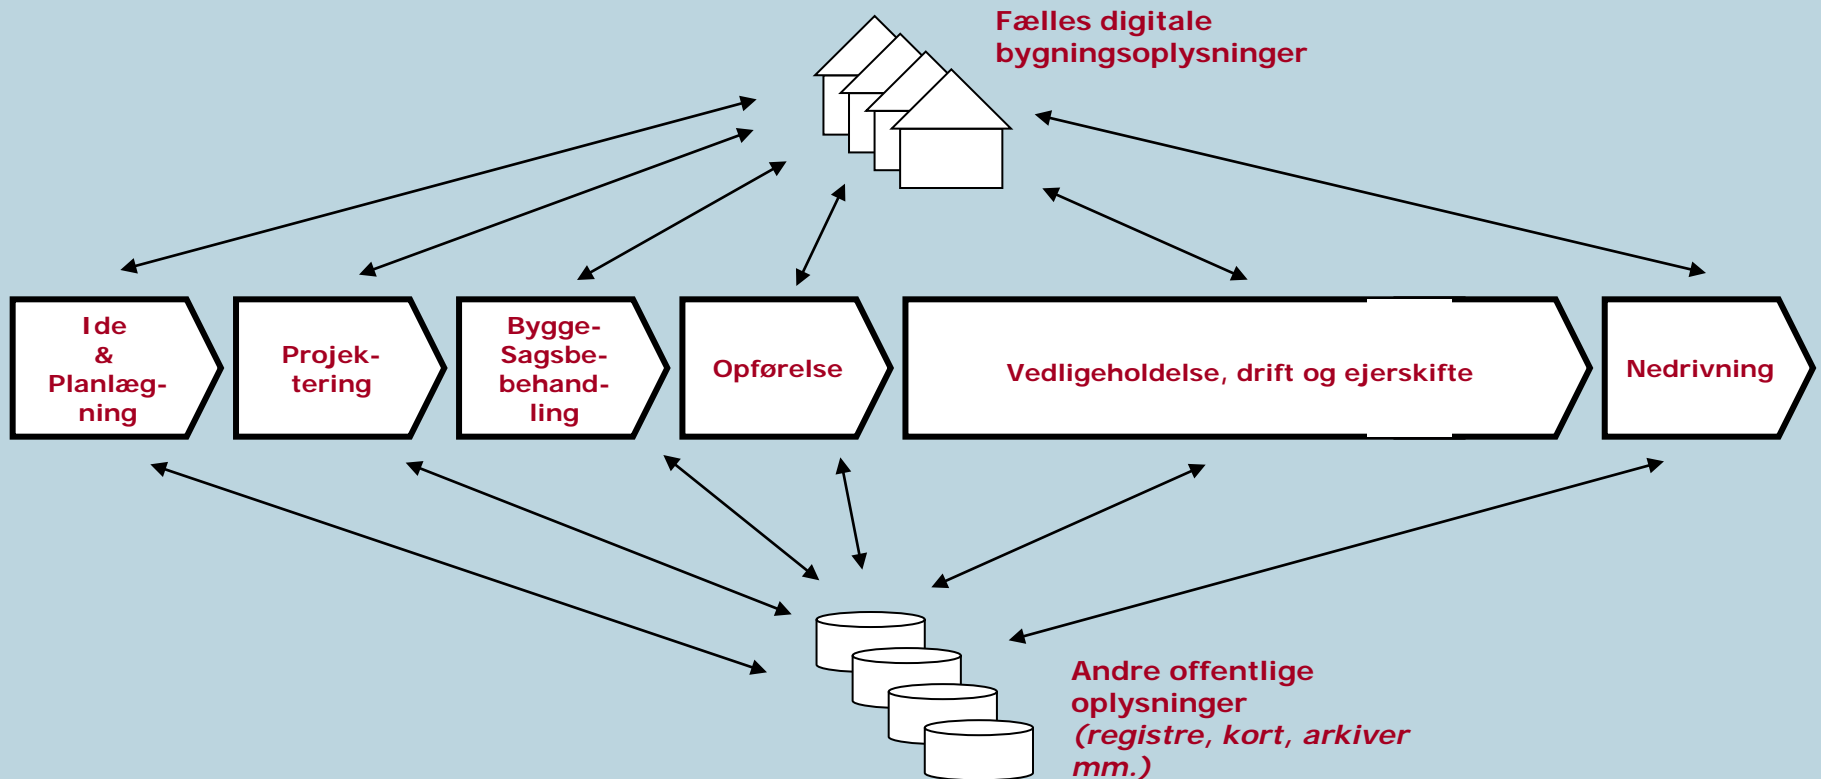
Fælles digitale bygningsoplysninger

Ide & Planlægning

Projektering

Bygge-Sagsbehandling

Opførelse

Vedligeholdelse, drift og ejerskifte

Nedrivning

Andre offentlige oplysninger (registre, kort, arkiver mm.)